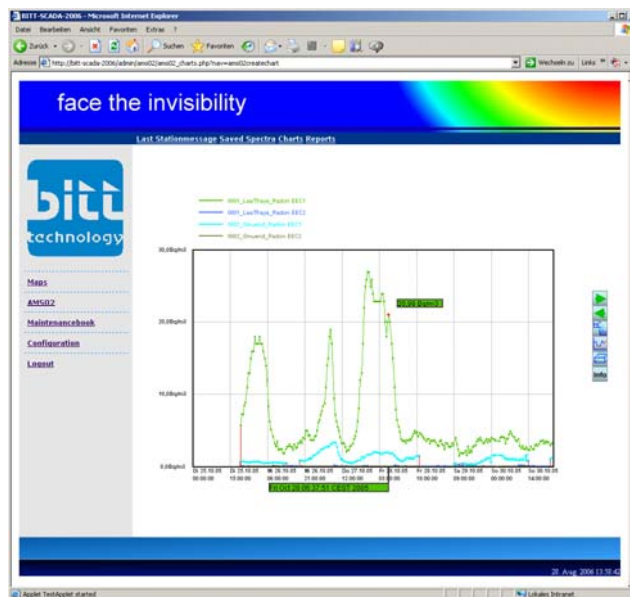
BITT-SCADA-2006 - Microsoft Internet Explorer

Datei Bearbeiten Ansicht Favoriten Extras ?

Zurück Suchen Favoriten

Adresse http://bitt-scada-2006/admin/ams02/ams02_charts.php?nav=ams02createchart

Wechseln zu Links

face the invisibility

Last Stationmessage Saved Spectra Charts Reports

bitt technology

Maps

AMS02

Maintenancebook

Configuration

Logout

0001_Laa/Thaya_Radon EEC1
0001_Laa/Thaya_Radon EEC2
0002_Drusend_Radon EEC1
0002_Drusend_Radon EEC2

30,0Bq/m3
20,0Bq/m3
10,0Bq/m3
0,0Bq/m3

21,08 Bq/m3

Di 25.10.05 00:00:00
Di 25.10.05 15:00:00
Mi 26.10.05 06:00:00
Mi 26.10.05 21:00:00
Do 27.10.05 12:00:00
Fr 28.10.05 03:00:00
Fr 28.10.05 18:00:00
Sa 29.10.05 09:00:00
So 30.10.05 00:00:00
So 30.10.05 14:00:00

28. Aug 2006 13:58:42

Applet TestApplet started

Lokales Intranet